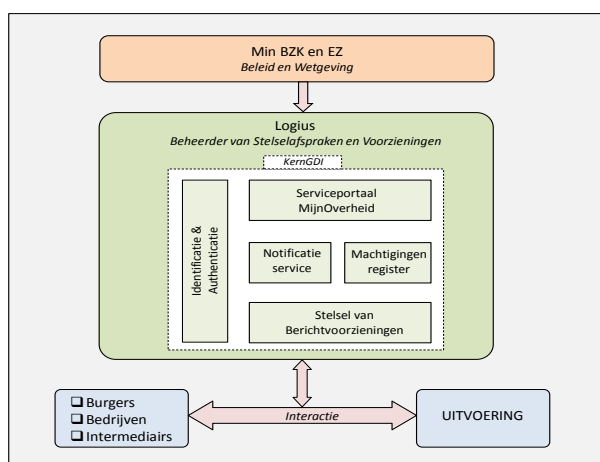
Min BZK en EZ
*Beleid en Wetgeving*

Logius
*Beheerder van Stelselafspraken en Voorzieningen*

*KernGDI*

Identificatie & Authenticatie

Serviceportaal MijnOverheid

Notificatie service

Machtigingen register

Stelsel van Berichtvoorzieningen

❑ Burgers
❑ Bedrijven
❑ Intermediairs

*Interactie*

UITVOERING